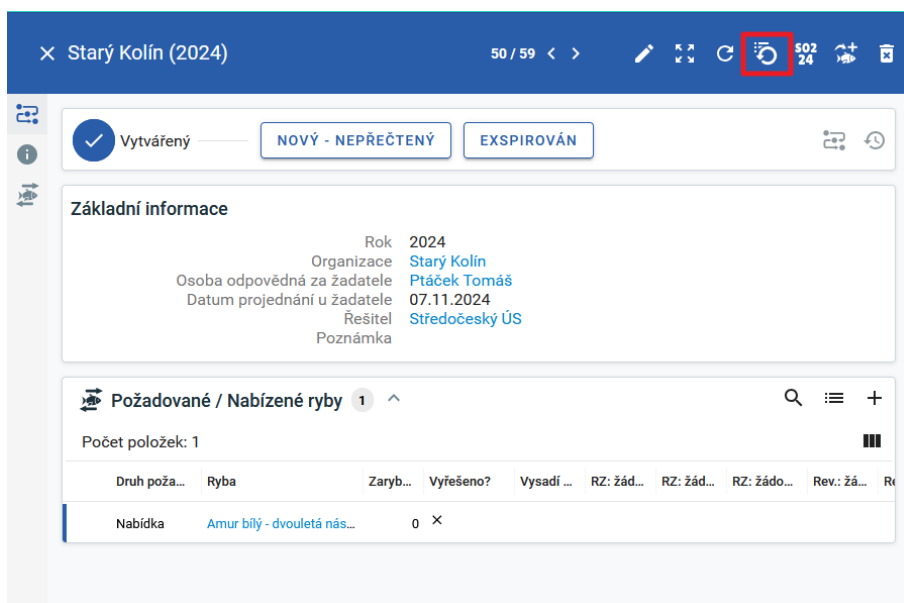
Starý Kolín (2024)

50 / 59

SO2 24

Vytvářený

NOVÝ - NEPŘEČTENÝ

EXSPIROVÁN

Základní informace

Rok 2024
Organizace Starý Kolín
Osoba odpovědná za žadatele Ptáček Tomáš
Datum projednání u žadatele 07.11.2024
Řešitel Středočeský ÚS
Poznámka

Požadované / Nabízené ryby 1

Počet položek: 1

| Druh poža... | Ryba | Zaryb... | Vyřešeno? | Vysadí ... | RZ: žád... | RZ: žád... | RZ: žádo... | Rev.: žá... | R |
|---|---|---|---|---|---|---|---|---|---|
| Nabídka | Amur bílý - dvouletá nás... | 0 | × | | | | | | |